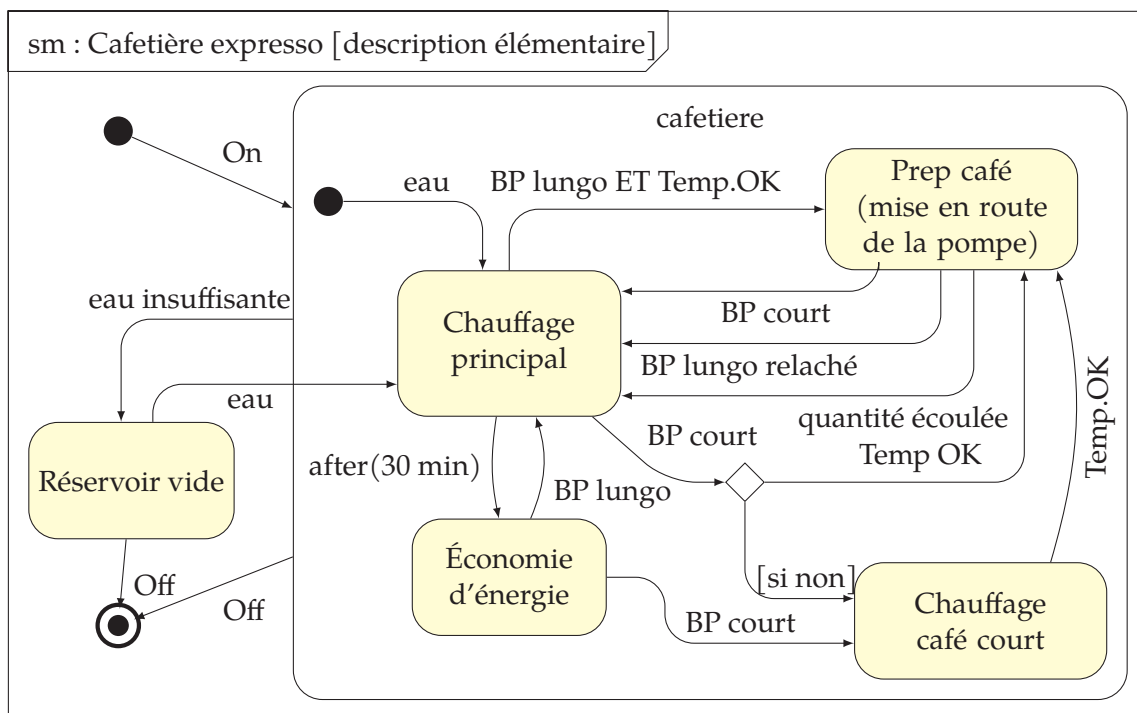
sm : Cafetière expresso [description élémentaire]

cafetiere

On

eau

BP lungo ET Temp.OK

Prep café (mise en route de la pompe)

eau insuffisante

Chauffage principal

BP court

BP lungo relaché

eau

quantité écoulée Temp OK

BP court

Réservoir vide

after(30 min)

BP lungo

Temp.OK

Économie d'énergie

[si non]

Off

Off

BP court

Chauffage café court